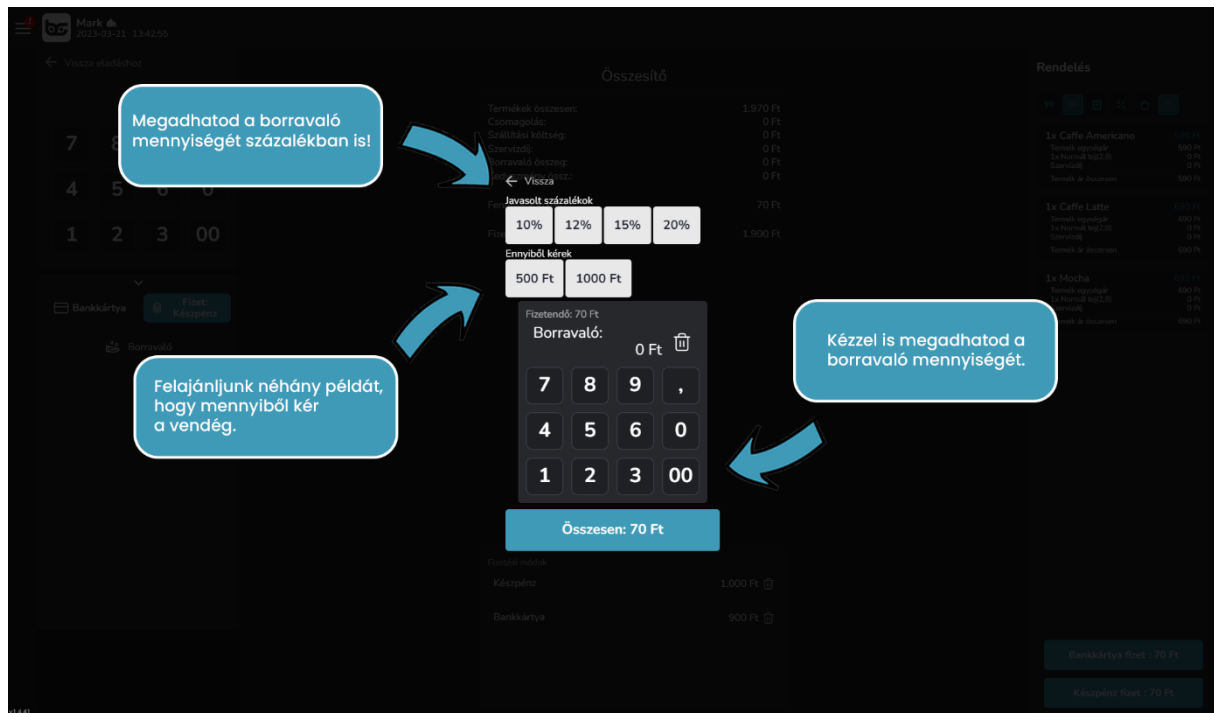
Mark
2023-03-21 13:42:55

Vissza eladáshoz

Összesítő

Rendelés

Megadhatod a borravaló mennyiségét százalékban is!

Termékek összesen: 1.970 Ft
Csomagolás: 0 Ft
Szállítási költség: 0 Ft
Szervizdíj: 0 Ft
Borravaló összeg: 0 Ft

7 8
4 5 6 0
1 2 3 00

Vissza
Javasolt százalékok
10% 12% 15% 20%
Ennyiből kérek
500 Ft 1000 Ft

Fizetendő: 70 Ft
Borravaló:
0 Ft
7 8 9 ,
4 5 6 0
1 2 3 00

Összesen: 70 Ft

Kézzel is megadhatod a borravaló mennyiségét.

Felajánljunk néhány példát, hogy mennyiből kér a vendég.

Bankkártya
Fizet Készpénz
Borravaló

70 Ft
1.900 Ft

1x Caffe Americano
Termék egységár 500 Ft
Termék ár összesen 500 Ft
1x Caffe Latte
Termék egységár 500 Ft
Termék ár összesen 500 Ft
1x Mocha
Termék egységár 500 Ft
Termék ár összesen 500 Ft

Fizetési módok
Készpénz 1.000 Ft
Bankkártya 900 Ft

Bankkártya fizet : 70 Ft
Készpénz fizet : 70 Ft